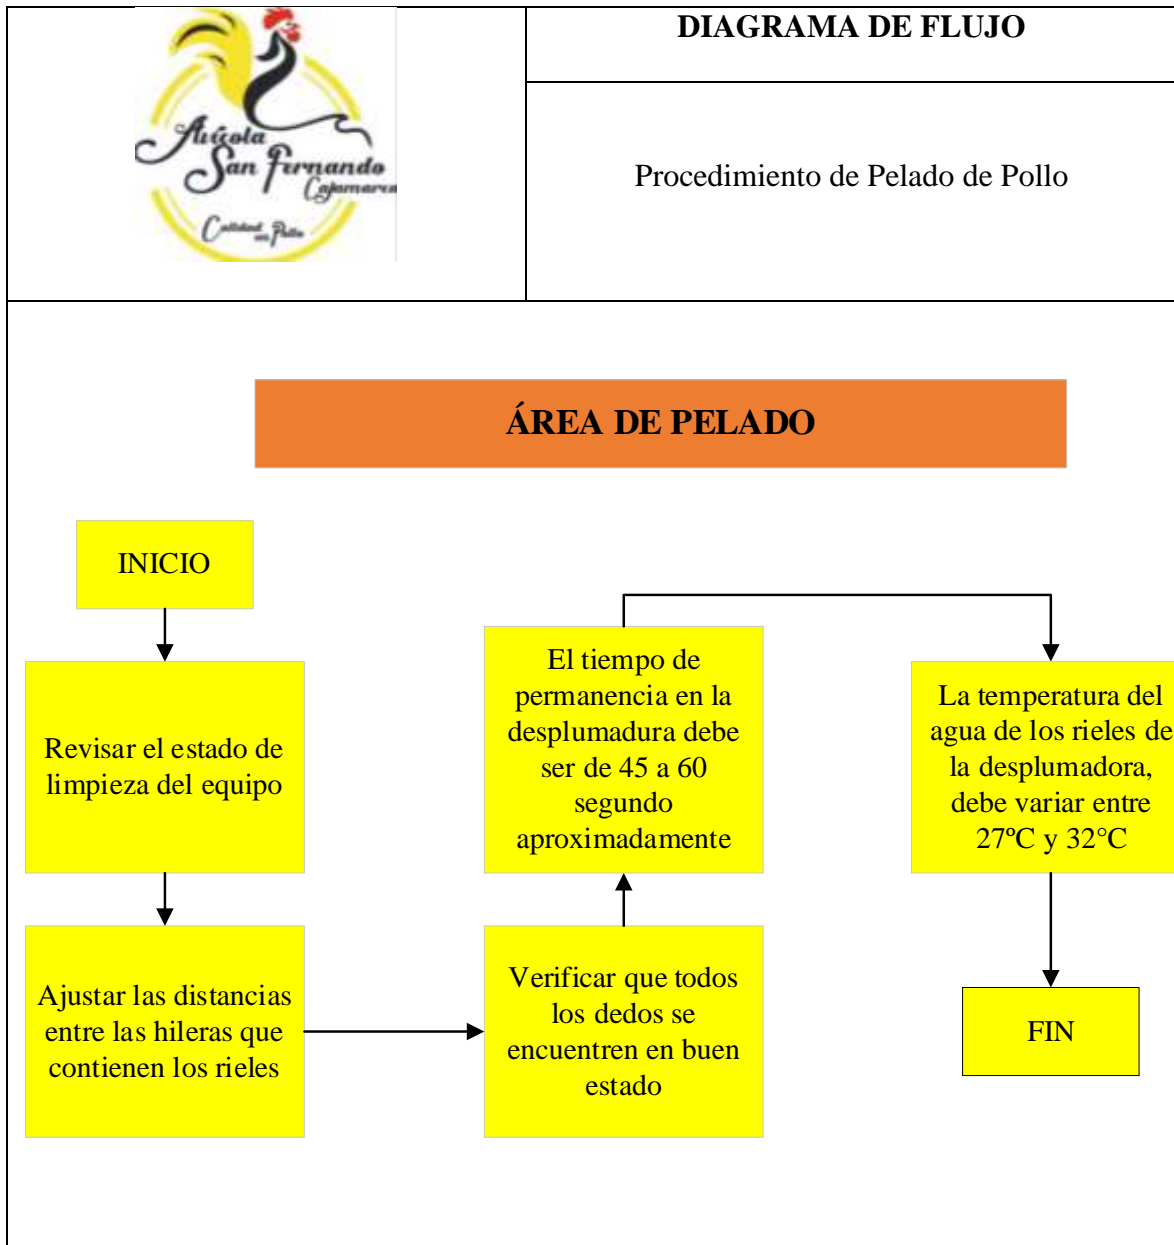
Avícola San Fernando Cajamarca
Calidad en Pollo

DIAGRAMA DE FLUJO

Procedimiento de Pelado de Pollo

ÁREA DE PELADO

INICIO

Revisar el estado de limpieza del equipo

Ajustar las distancias entre las hileras que contienen los rieles

Verificar que todos los dedos se encuentren en buen estado

El tiempo de permanencia en la desplumadura debe ser de 45 a 60 segundo aproximadamente

La temperatura del agua de los rieles de la desplumadora, debe variar entre 27ºC y 32°C

FIN